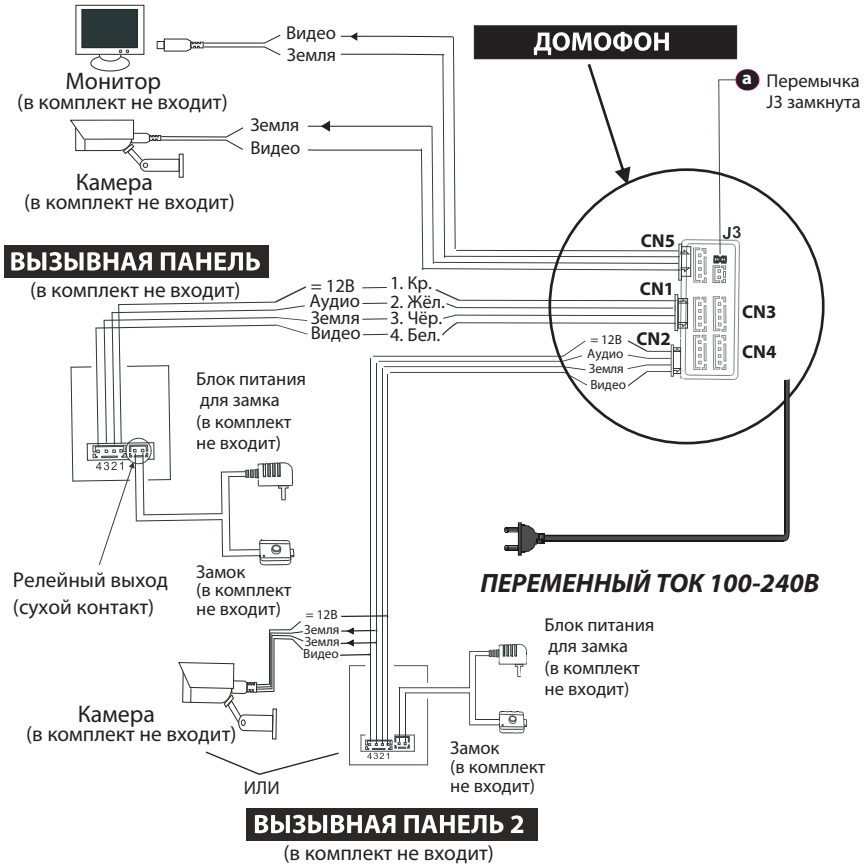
Видео
Земля
Монитор
(в комплект не входит)
Земля
Видео
Камера
(в комплект не входит)
ДОМОФОН
a Перемычка J3 замкнута
ВЫЗЫВНАЯ ПАНЕЛЬ
(в комплект не входит)
= 12В
Аудио
Земля
Видео
1. Кр.
2. Жёл.
3. Чёр.
4. Бел.
CN5
J3
CN1
CN3
CN2
CN4
= 12В
Аудио
Земля
Видео
4321
Блок питания для замка (в комплект не входит)
Релейный выход (сухой контакт)
Замок (в комплект не входит)
ПЕРЕМЕННЫЙ ТОК 100-240В
= 12В
Земля
Земля
Видео
Блок питания для замка (в комплект не входит)
Камера
(в комплект не входит)
4321
Замок (в комплект не входит)
ИЛИ
ВЫЗЫВНАЯ ПАНЕЛЬ 2
(в комплект не входит)